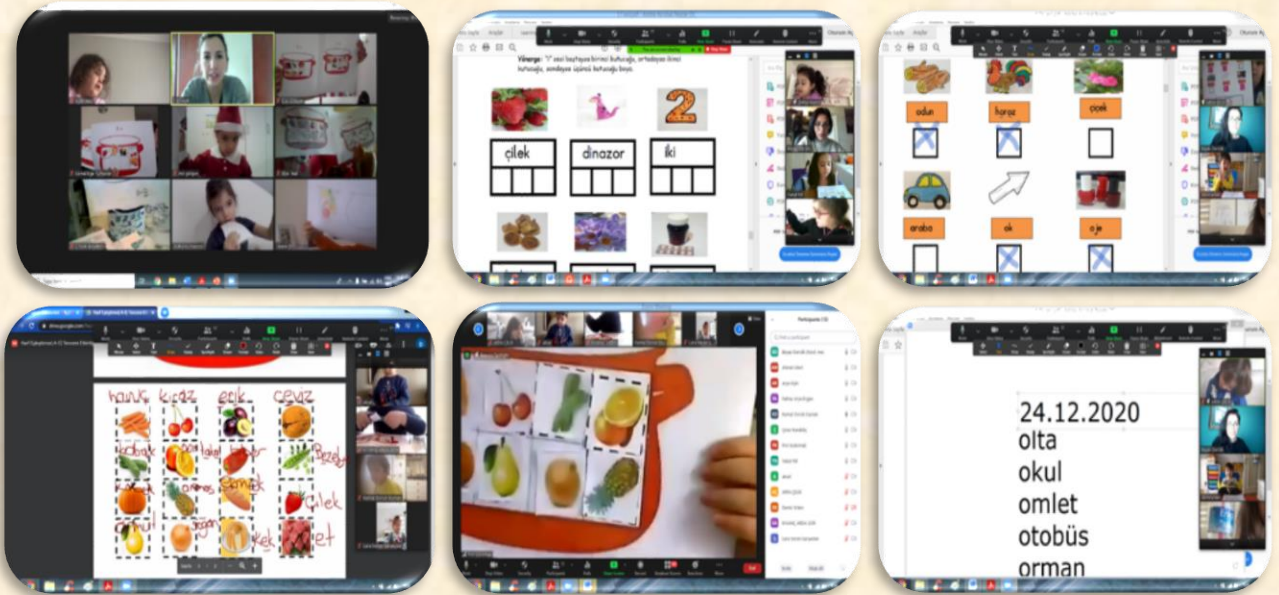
Yönerge: "İ" sesi baştaysa birinci kutucuğa, ortadaysa ikinci kutucuğa, sondaysa üçüncü kutucuğu boya.

çilek
dinazor
iki

odun
horoz
çiçek

araba
ok
oje

havuç
kiraz
erik
ceviz

24.12.2020
olta
okul
omlet
otobüs
orman